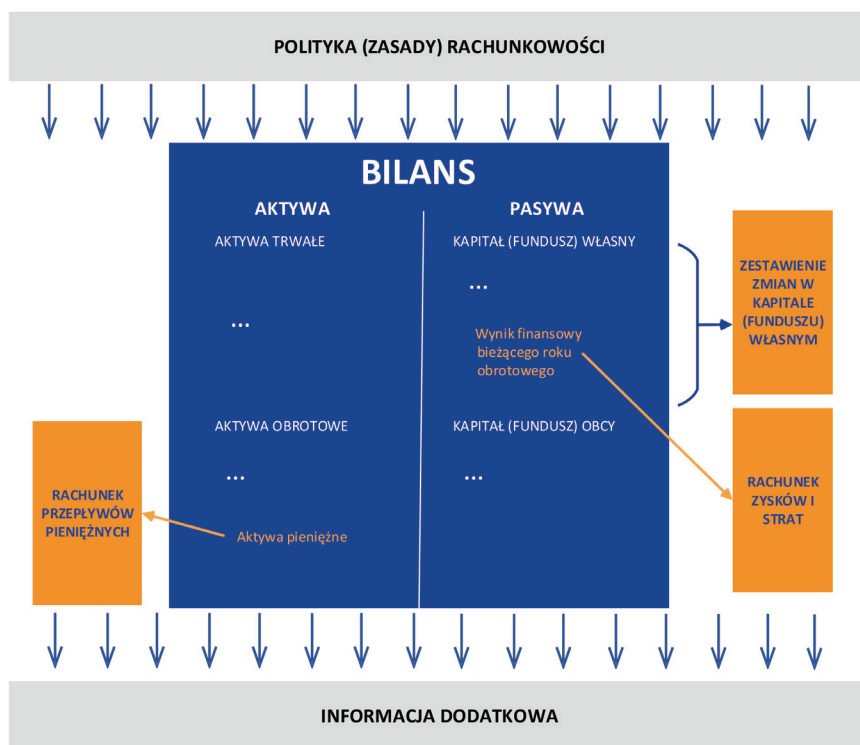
POLITYKA (ZASADY) RACHUNKOWOŚCI

BILANS

AKTYWA

AKTYWA TRWAŁE

...

AKTYWA OBROTOWE

...

Aktywa pieniężne

PASYWA

KAPITAŁ (FUNDUSZ) WŁASNY

...

Wynik finansowy bieżącego roku obrotowego

KAPITAŁ (FUNDUSZ) OBCY

...

ZESTAWIENIE ZMIAN W KAPITALE (FUNDUSZU) WŁASNYM

RACHUNEK ZYSKÓW I STRAT

RACHUNEK PRZEPŁYWÓW PIENIĘŻNYCH

INFORMACJA DODATKOWA